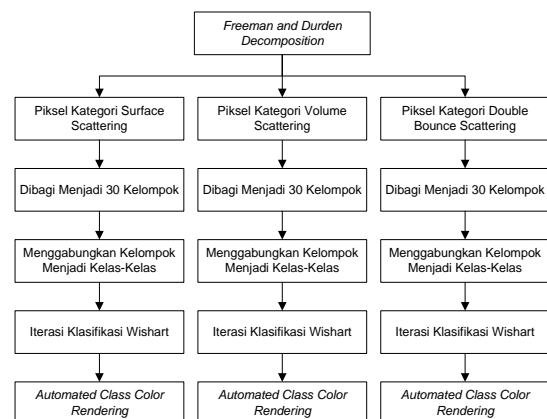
Freeman and Durden Decomposition

Piksel Kategori Surface Scattering

Dibagi Menjadi 30 Kelompok

Menggabungkan Kelompok Menjadi Kelas-Kelas

Iterasi Klasifikasi Wishart

Automated Class Color Rendering

Piksel Kategori Volume Scattering

Dibagi Menjadi 30 Kelompok

Menggabungkan Kelompok Menjadi Kelas-Kelas

Iterasi Klasifikasi Wishart

Automated Class Color Rendering

Piksel Kategori Double Bounce Scattering

Dibagi Menjadi 30 Kelompok

Menggabungkan Kelompok Menjadi Kelas-Kelas

Iterasi Klasifikasi Wishart

Automated Class Color Rendering